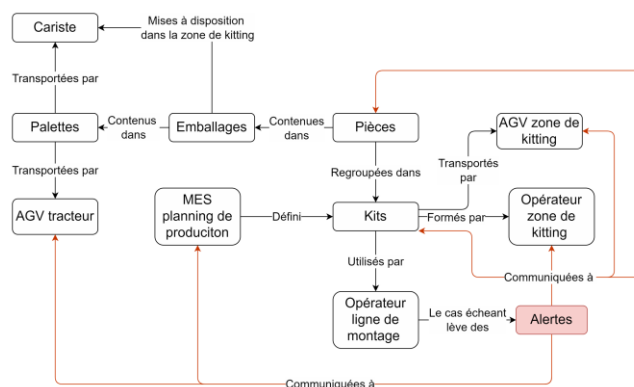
Cariste

Mises à disposition dans la zone de kitting

Transportées par

Palettes

Contenus dans

Emballages

Contenues dans

Pièces

AGV zone de kitting

Transportées par

Regroupées dans

Transportés par

AGV tracteur

MES planning de produciton

Défini

Kits

Formés par

Opérateur zone de kitting

Utilisés par

Communiquées à

Opérateur ligne de montage

Le cas échéant lève des

Alertes

Communiquées à